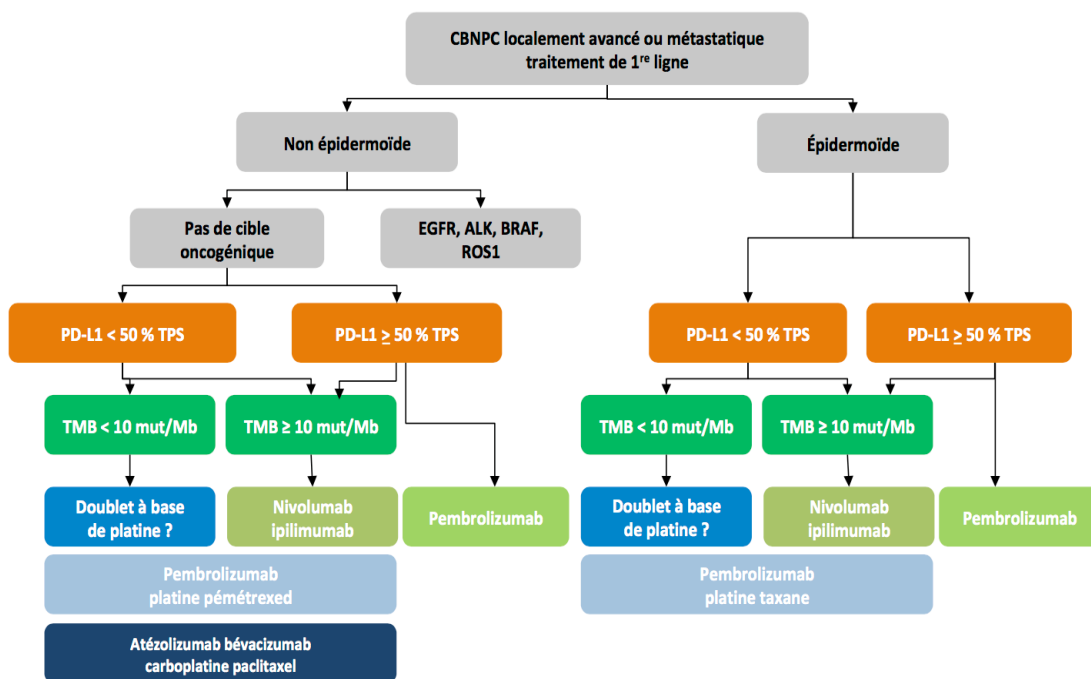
CBNPC localement avancé ou métastatique traitement de 1$^{re}$ ligne

Non épidermoïde

Épidermoïde

Pas de cible oncogénique

EGFR, ALK, BRAF, ROS1

PD-L1 < 50 % TPS

PD-L1 $\geq$ 50 % TPS

PD-L1 < 50 % TPS

PD-L1 $\geq$ 50 % TPS

TMB < 10 mut/Mb

TMB ≥ 10 mut/Mb

TMB < 10 mut/Mb

TMB ≥ 10 mut/Mb

Doublet à base de platine ?

Nivolumab ipilimumab

Pembrolizumab

Doublet à base de platine ?

Nivolumab ipilimumab

Pembrolizumab

Pembrolizumab platine pémétrexed

Pembrolizumab platine taxane

Atézolizumab bévacizumab carboplatine paclitaxel